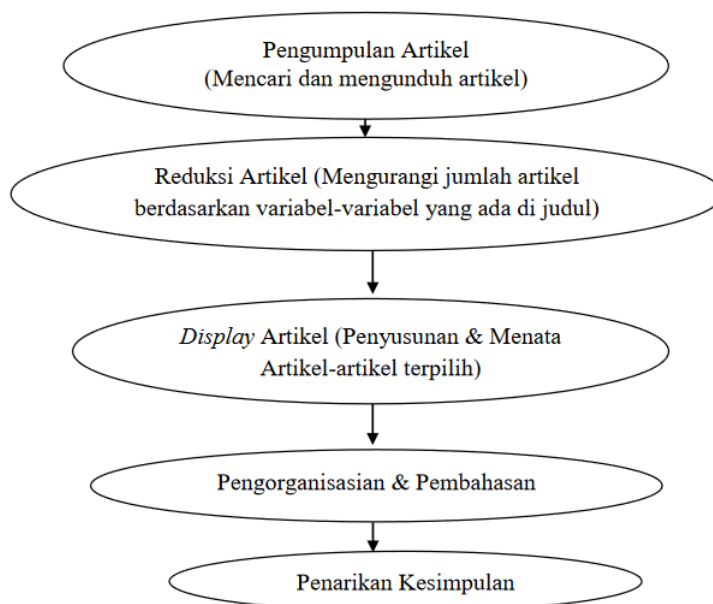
Pengumpulan Artikel
(Mencari dan mengunduh artikel)

Reduksi Artikel (Mengurangi jumlah artikel berdasarkan variabel-variabel yang ada di judul)

*Display* Artikel (Penyusunan & Menata Artikel-artikel terpilih)

Pengorganisasian & Pembahasan

Penarikan Kesimpulan